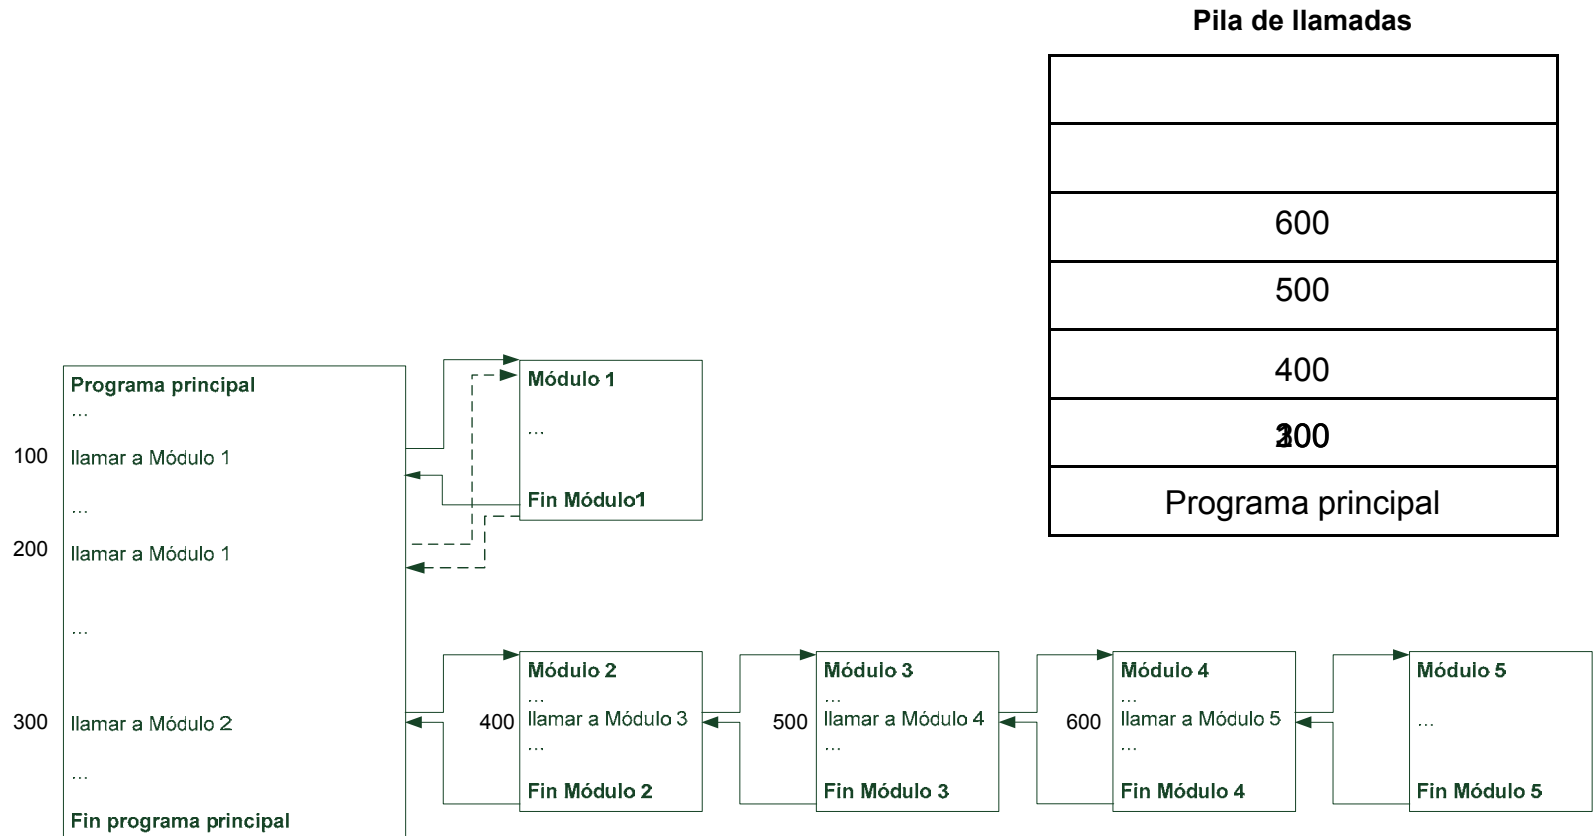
Pila de llamadas

| |
|---|
| |
| |
| 600 |
| 500 |
| 400 |
| 300 |
| Programa principal |

Programa principal
...
100 llamar a Módulo 1
...
200 llamar a Módulo 1
...
300 llamar a Módulo 2
...
Fin programa principal

Módulo 1
...
Fin Módulo1

Módulo 2
...
400 llamar a Módulo 3
...
Fin Módulo 2

Módulo 3
...
500 llamar a Módulo 4
...
Fin Módulo 3

Módulo 4
...
600 llamar a Módulo 5
...
Fin Módulo 4

Módulo 5
...
Fin Módulo 5